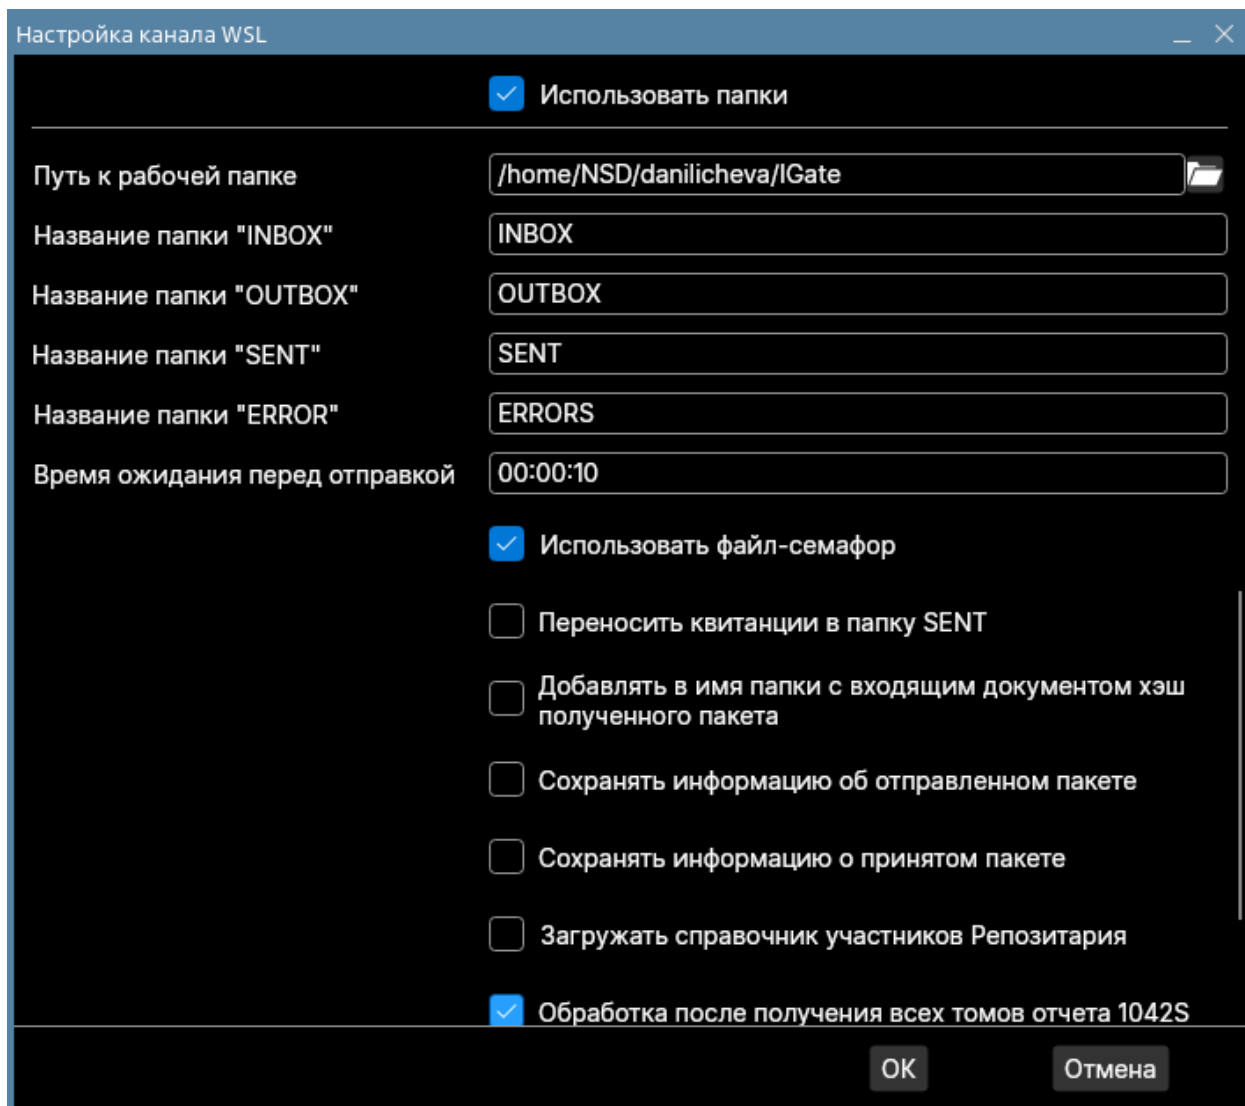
Настройка канала WSL

Использовать папки

Путь к рабочей папке
/home/NSD/danilicheva/IGate

Название папки "INBOX"
INBOX

Название папки "OUTBOX"
OUTBOX

Название папки "SENT"
SENT

Название папки "ERROR"
ERRORS

Время ожидания перед отправкой
00:00:10

Использовать файл-семафор

Переносить квитанции в папку SENT

Добавлять в имя папки с входящим документом хэш полученного пакета

Сохранять информацию об отправленном пакете

Сохранять информацию о принятом пакете

Загружать справочник участников Репозитария

Обработка после получения всех томов отчета 1042S

OK
Отмена